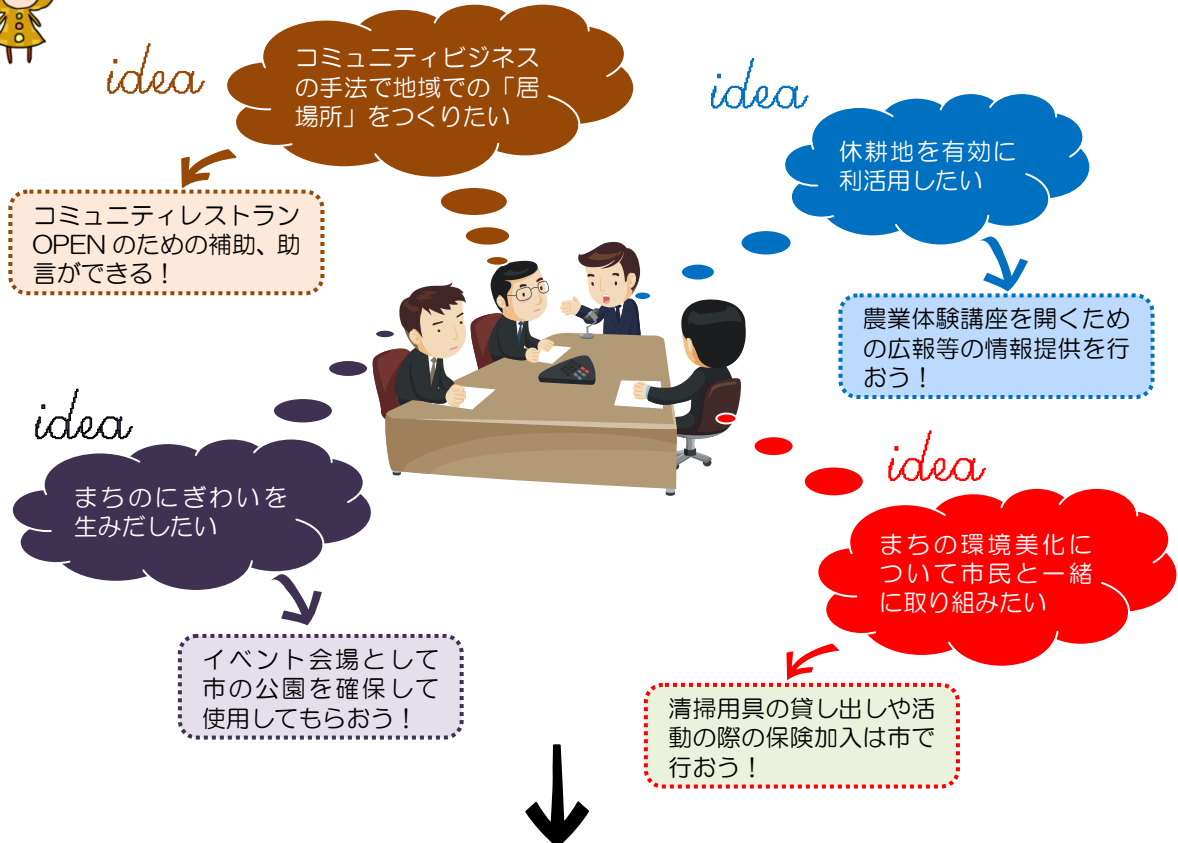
idea

コミュニティビジネスの手法で地域での「居場所」をつくりたい

コミュニティレストランOPENのための補助、助言ができる！

idea

休耕地を有効に利活用したい

農業体験講座を開くための広報等の情報提供を行おう！

idea

まちのにぎわいを生みだしたい

イベント会場として市の公園を確保して使用してもらおう！

idea

まちの環境美化について市民と一緒に取り組みたい

清掃用具の貸し出しや活動の際の保険加入は市で行おう！